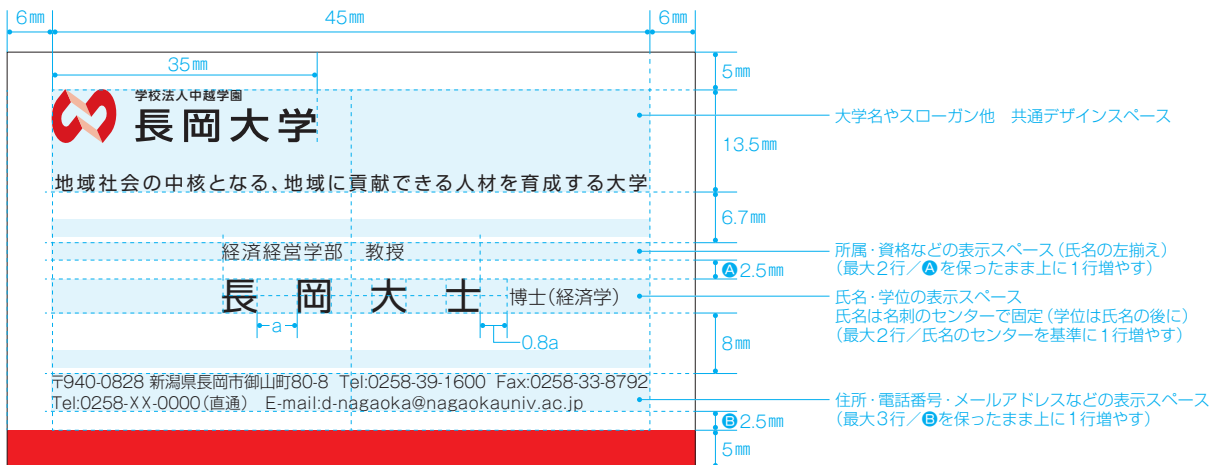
6㎜ 45㎜ 6㎜

35㎜

5㎜

学校法人中越学園
長岡大学

大学名やスローガン他　共通デザインスペース

13.5㎜

地域社会の中核となる、地域に貢献できる人材を育成する大学

6.7㎜

経済経営学部　教授

所属・資格などの表示スペース（氏名の左揃え）
（最大2行／Ⓐを保ったまま上に1行増やす）

Ⓐ 2.5㎜

長　岡　大　士 博士（経済学）

氏名・学位の表示スペース
氏名は名刺のセンターで固定（学位は氏名の後に）
（最大2行／氏名のセンターを基準に1行増やす）

a

0.8a

8㎜

〒940-0828 新潟県長岡市御山町80-8 Tel:0258-39-1600 Fax:0258-33-8792
Tel:0258-XX-0000（直通） E-mail:d-nagaoka@nagaokauniv.ac.jp

住所・電話番号・メールアドレスなどの表示スペース
（最大3行／Ⓑを保ったまま上に1行増やす）

Ⓑ 2.5㎜

5㎜